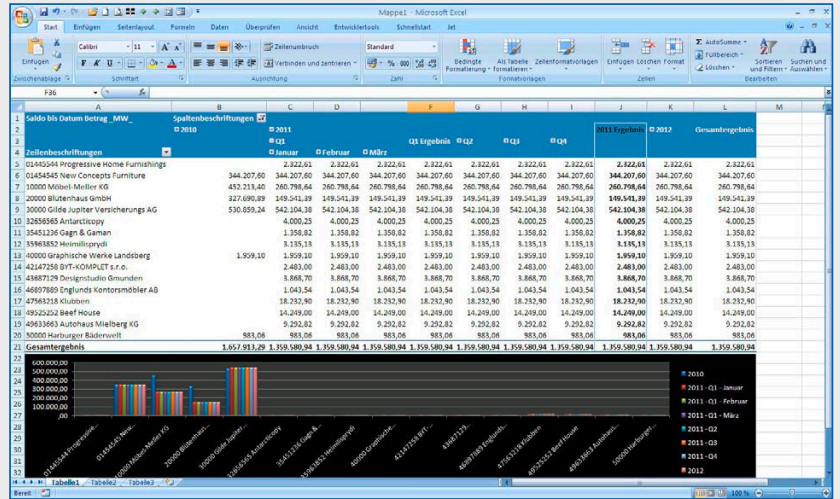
Mappe1 - Microsoft Excel

Start Einfügen Seitenlayout Formeln Daten Überprüfen Ansicht Entwicklertools Schnellstart Jet

Einfügen Calibri 11 Zeilenumbruch Standard Bedingte Formatierung Als Tabelle formatieren Zellenformatvorlagen Einfügen Löschen Format AutoSumme Füllbereich Löschen Sortieren und Filtern Suchen und Auswählen

Zwischenablage Schriftart Ausrichtung Verbinden und zentrieren Zahl Formatvorlagen Zellen Bearbeiten

F36 $f_x$

| | A | B | C | D | E | F | G | H | I | J | K | L | M |
|---|---|---|---|---|---|---|---|---|---|---|---|---|---|
| 1 | Saldo bis Datum Betrag _MW_ | Spaltenbeschriftungen | | | | | | | | | | | |
| 2 | | 2010 | 2011 | | | | | | | 2011 Ergebnis | 2012 | Gesamtergebnis | |
| 3 | | | Q1 | | | Q1 Ergebnis | Q2 | Q3 | Q4 | | | | |
| 4 | Zeilenbeschriftungen | | Januar | Februar | März | | | | | | | | |
| 5 | 01445544 Progressive Home Furnishings | | 2.322,61 | 2.322,61 | 2.322,61 | 2.322,61 | 2.322,61 | 2.322,61 | 2.322,61 | 2.322,61 | 2.322,61 | 2.322,61 | |
| 6 | 01454545 New Concepts Furniture | 344.207,60 | 344.207,60 | 344.207,60 | 344.207,60 | 344.207,60 | 344.207,60 | 344.207,60 | 344.207,60 | 344.207,60 | 344.207,60 | 344.207,60 | |
| 7 | 10000 Möbel-Meller KG | 452.213,40 | 260.798,64 | 260.798,64 | 260.798,64 | 260.798,64 | 260.798,64 | 260.798,64 | 260.798,64 | 260.798,64 | 260.798,64 | 260.798,64 | |
| 8 | 20000 Blütenhaus GmbH | 327.690,89 | 149.541,39 | 149.541,39 | 149.541,39 | 149.541,39 | 149.541,39 | 149.541,39 | 149.541,39 | 149.541,39 | 149.541,39 | 149.541,39 | |
| 9 | 30000 Gilde Jupiter Versicherungs AG | 530.859,24 | 542.104,38 | 542.104,38 | 542.104,38 | 542.104,38 | 542.104,38 | 542.104,38 | 542.104,38 | 542.104,38 | 542.104,38 | 542.104,38 | |
| 10 | 32656565 Antarcticopy | | 4.000,25 | 4.000,25 | 4.000,25 | 4.000,25 | 4.000,25 | 4.000,25 | 4.000,25 | 4.000,25 | 4.000,25 | 4.000,25 | |
| 11 | 35451236 Gagn & Gaman | | 1.358,82 | 1.358,82 | 1.358,82 | 1.358,82 | 1.358,82 | 1.358,82 | 1.358,82 | 1.358,82 | 1.358,82 | 1.358,82 | |
| 12 | 35963852 Heimilisprydi | | 3.135,13 | 3.135,13 | 3.135,13 | 3.135,13 | 3.135,13 | 3.135,13 | 3.135,13 | 3.135,13 | 3.135,13 | 3.135,13 | |
| 13 | 40000 Graphische Werke Landsberg | 1.959,10 | 1.959,10 | 1.959,10 | 1.959,10 | 1.959,10 | 1.959,10 | 1.959,10 | 1.959,10 | 1.959,10 | 1.959,10 | 1.959,10 | |
| 14 | 42147258 BYT-KOMPLET s.r.o. | | 2.483,00 | 2.483,00 | 2.483,00 | 2.483,00 | 2.483,00 | 2.483,00 | 2.483,00 | 2.483,00 | 2.483,00 | 2.483,00 | |
| 15 | 43687129 Designstudio Gmunden | | 3.868,70 | 3.868,70 | 3.868,70 | 3.868,70 | 3.868,70 | 3.868,70 | 3.868,70 | 3.868,70 | 3.868,70 | 3.868,70 | |
| 16 | 46897889 Englunds Kontorsmöbler AB | | 1.043,54 | 1.043,54 | 1.043,54 | 1.043,54 | 1.043,54 | 1.043,54 | 1.043,54 | 1.043,54 | 1.043,54 | 1.043,54 | |
| 17 | 47563218 Klubben | | 18.232,90 | 18.232,90 | 18.232,90 | 18.232,90 | 18.232,90 | 18.232,90 | 18.232,90 | 18.232,90 | 18.232,90 | 18.232,90 | |
| 18 | 49525252 Beef House | | 14.249,00 | 14.249,00 | 14.249,00 | 14.249,00 | 14.249,00 | 14.249,00 | 14.249,00 | 14.249,00 | 14.249,00 | 14.249,00 | |
| 19 | 49633663 Autohaus Mielberg KG | | 9.292,82 | 9.292,82 | 9.292,82 | 9.292,82 | 9.292,82 | 9.292,82 | 9.292,82 | 9.292,82 | 9.292,82 | 9.292,82 | |
| 20 | 50000 Harburger Bäderwelt | 983,06 | 983,06 | 983,06 | 983,06 | 983,06 | 983,06 | 983,06 | 983,06 | 983,06 | 983,06 | 983,06 | |
| 21 | Gesamtergebnis | 1.657.913,29 | 1.359.580,94 | 1.359.580,94 | 1.359.580,94 | 1.359.580,94 | 1.359.580,94 | 1.359.580,94 | 1.359.580,94 | 1.359.580,94 | 1.359.580,94 | 1.359.580,94 | |

600.000,00
500.000,00
400.000,00
300.000,00
200.000,00
100.000,00
0,00

01445544 Progressive... 01454545 New Concepts... 10000 Möbel-Meller KG 20000 Blütenhaus... 30000 Gilde Jupiter... 32656565 Antarcticopy 35451236 Gagn &... 35963852 Heimilisprydi 40000 Graphische... 42147258 BYT-... 43687129... 46897889 Englunds... 47563218 Klubben 49525252 Beef House 49633663 Autohaus... 50000 Harburger...

2010
2011 - Q1 - Januar
2011 - Q1 - Februar
2011 - Q1 - März
2011 - Q2
2011 - Q3
2011 - Q4
2012

Tabelle1 Tabelle2 Tabelle3

Bereit 100 %